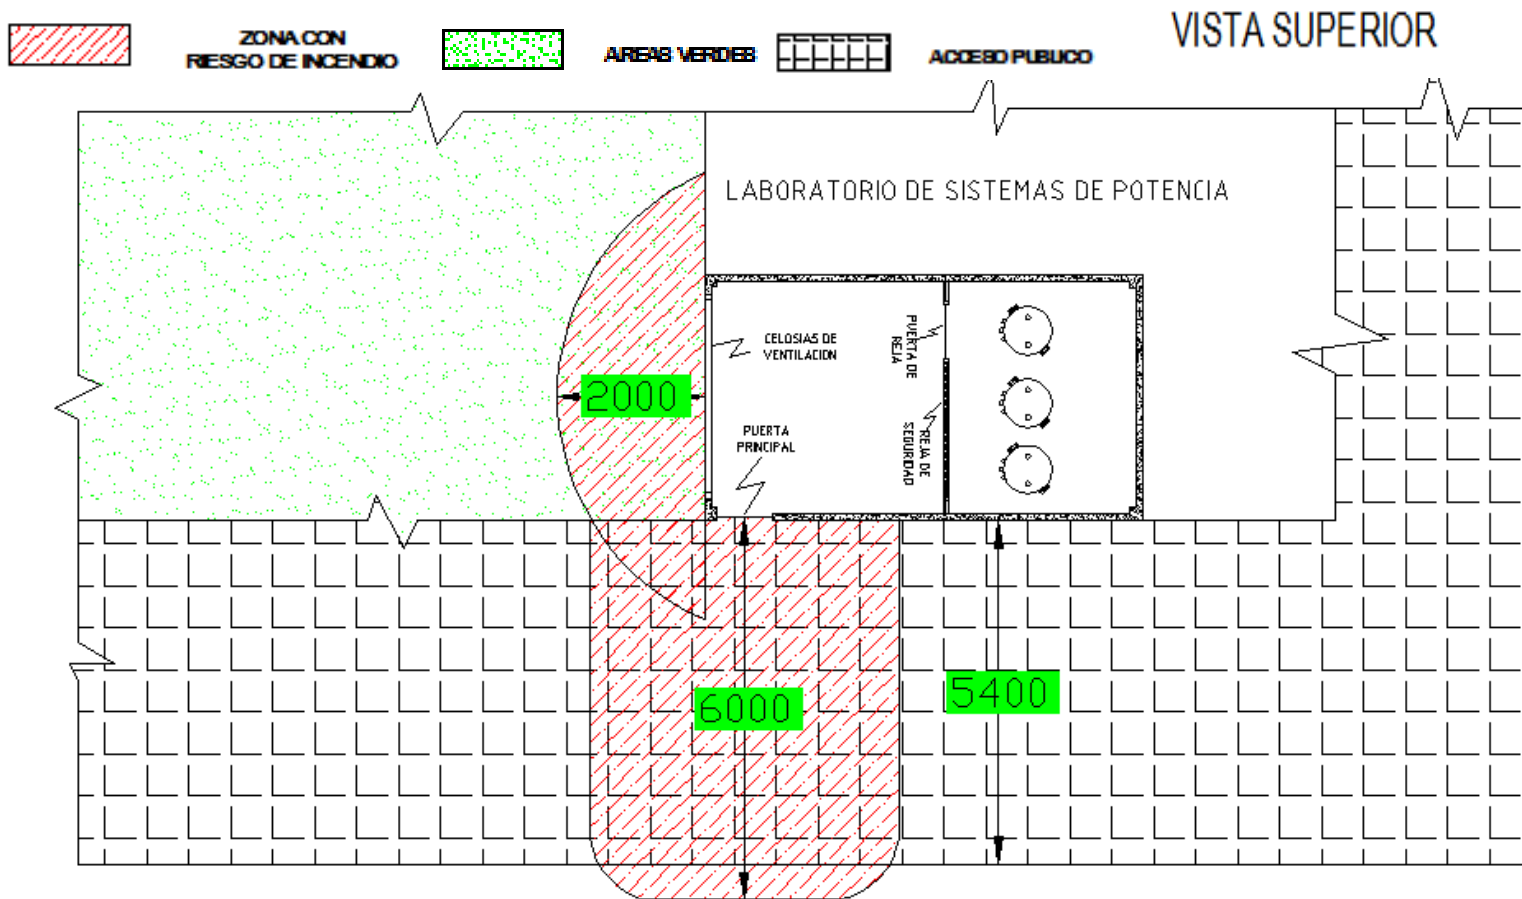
ZONA CON RIESGO DE INCENDIO

AREAS VERDES

ACCESO PUBLICO

VISTA SUPERIOR

LABORATORIO DE SISTEMAS DE POTENCIA

CELOSIAS DE VENTILACION

PUERTA DE REJA

REJA DE SEGURIDAD

PUERTA PRINCIPAL

2000

6000

5400